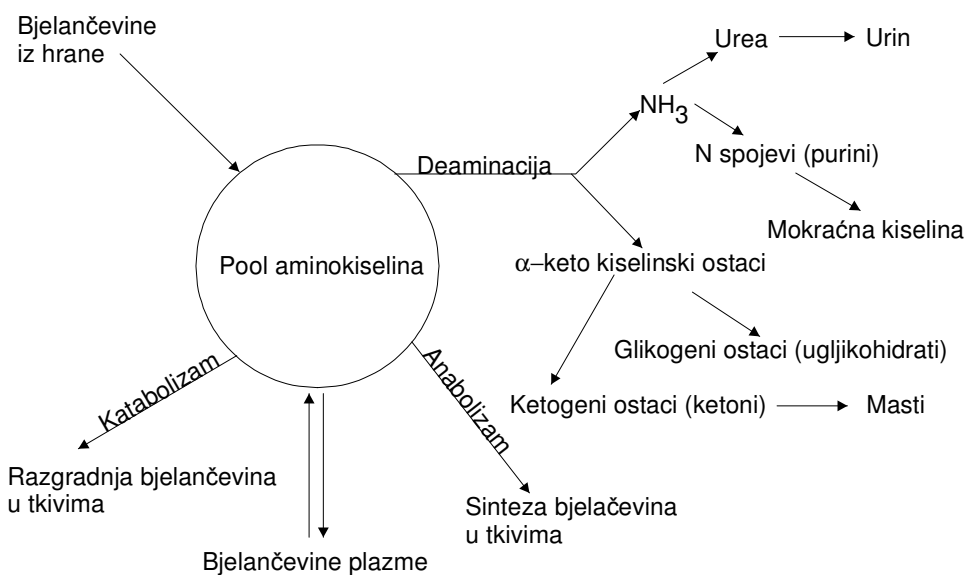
Bjelančevine iz hrane

Urea

Urin

$NH_3$

Deaminacija

N spojevi (purini)

Mokraćna kiselina

Pool aminokiselina

$\alpha$–keto kiselinski ostaci

Glikogeni ostaci (ugljikohidrati)

Ketogeni ostaci (ketoni)

Masti

Katabolizam

Anabolizam

Razgradnja bjelančevina u tkivima

Sinteza bjelačevina u tkivima

Bjelančevine plazme